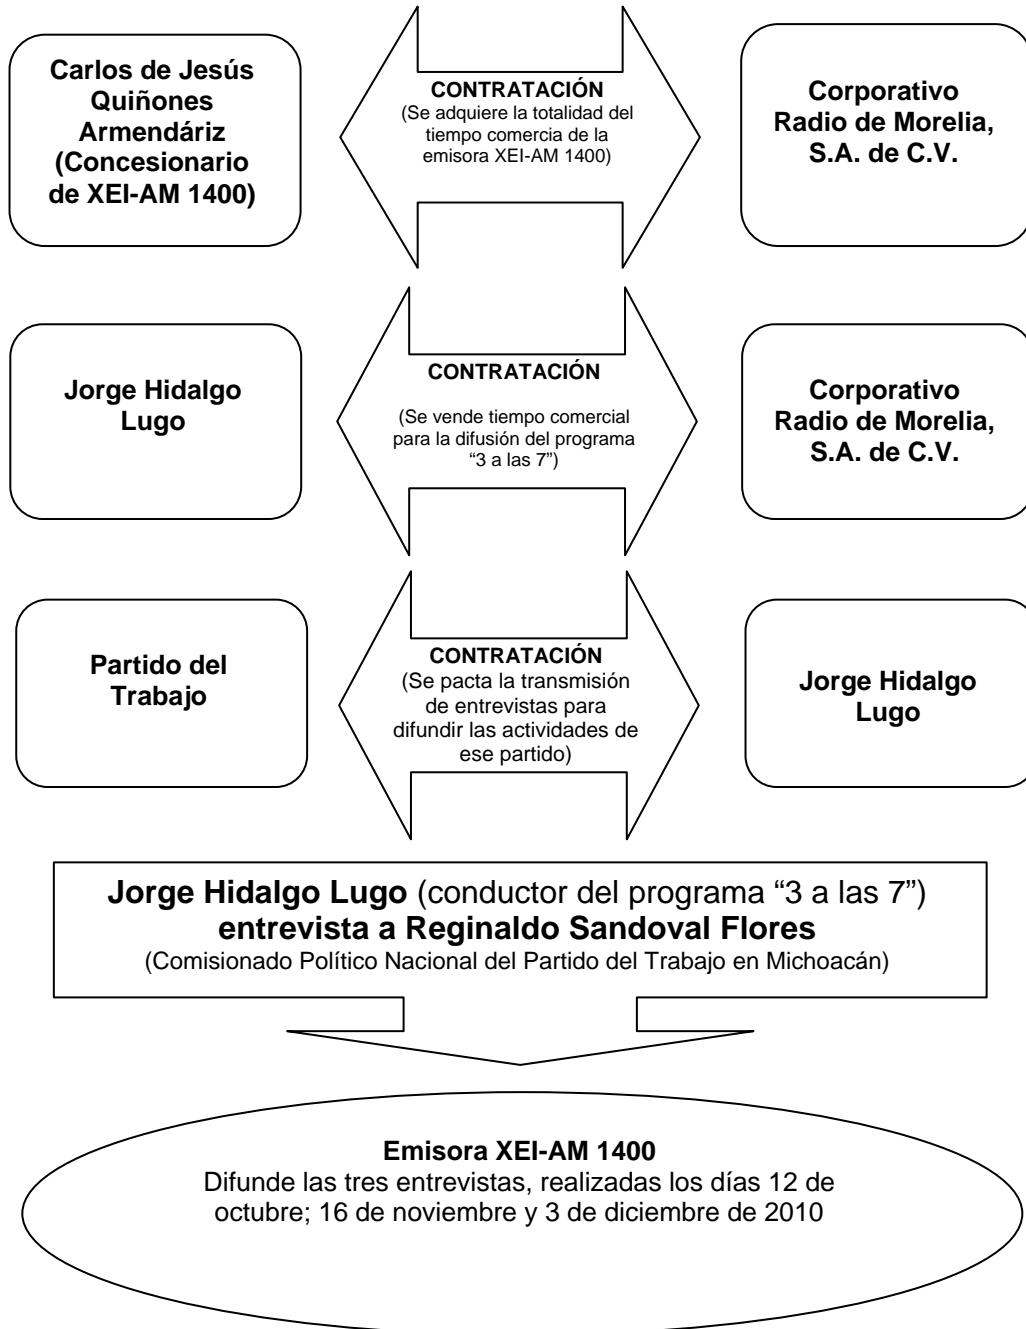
Carlos de Jesús Quiñones Armendáriz (Concesionario de XEI-AM 1400)

CONTRATACIÓN
(Se adquiere la totalidad del tiempo comercia de la emisora XEI-AM 1400)

Corporativo Radio de Morelia, S.A. de C.V.

Jorge Hidalgo Lugo

CONTRATACIÓN

(Se vende tiempo comercial para la difusión del programa “3 a las 7”)

Corporativo Radio de Morelia, S.A. de C.V.

Partido del Trabajo

CONTRATACIÓN
(Se pacta la transmisión de entrevistas para difundir las actividades de ese partido)

Jorge Hidalgo Lugo

Jorge Hidalgo Lugo (conductor del programa “3 a las 7”) entrevista a Reginaldo Sandoval Flores
(Comisionado Político Nacional del Partido del Trabajo en Michoacán)

Emisora XEI-AM 1400
Difunde las tres entrevistas, realizadas los días 12 de octubre; 16 de noviembre y 3 de diciembre de 2010